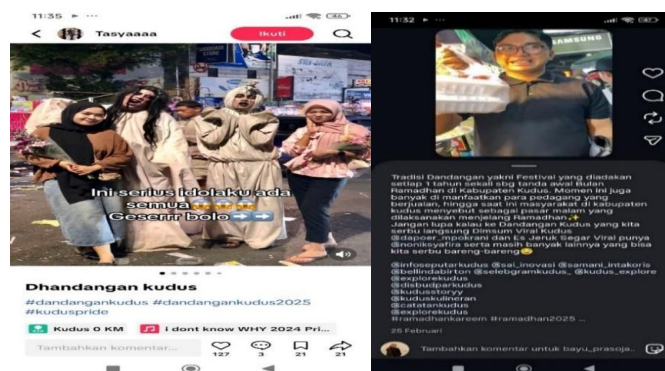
11:35 ▸ ···

Tasyaaaa

Ikuti

Ini serius idolaku ada semua
Geserrr bolo

Dhandangan kudus
#dandangankudus #dandangankudus2025
#kuduspride

Kudus 0 KM
I dont know WHY 2024 Pri...

Tambahkan komentar...
127 3 21 21

11:32 ▸ ···

SAMSUNG

Tradisi Dandangan yakni Festival yang diadakan setiap 1 tahun sekali sbg tanda awal Bulan Ramadhan di Kabupaten Kudus. Momen ini juga banyak di manfaatkan para pedagang yang berjualan, hingga saat ini masyarakat di kabupaten kudus menyebut sebagai pasar malam yang dilaksanakan menjelang Ramadhan.
Jangan lupa kalau ke Dandangan Kudus yang kita serbu langsung Dimsum Viral Kudus @dapoer_mpokrani dan Es Jeruk Segar Viral punya @noriksyafira serta masih banyak lainnya yang bisa kita serbu bareng-bareng

@infoseputarkudus @sai_inovasi @samani_intakoris @bellindabirton @selebgramkudus_ @kudus_explore #explorekudus #disbudparkudus #kudusstory #kuduskulineran #catatankudus #explorekudus #ramadhankareem #ramadhan2025 ...
25 Februari

Tambahkan komentar untuk bayu_prasoja...